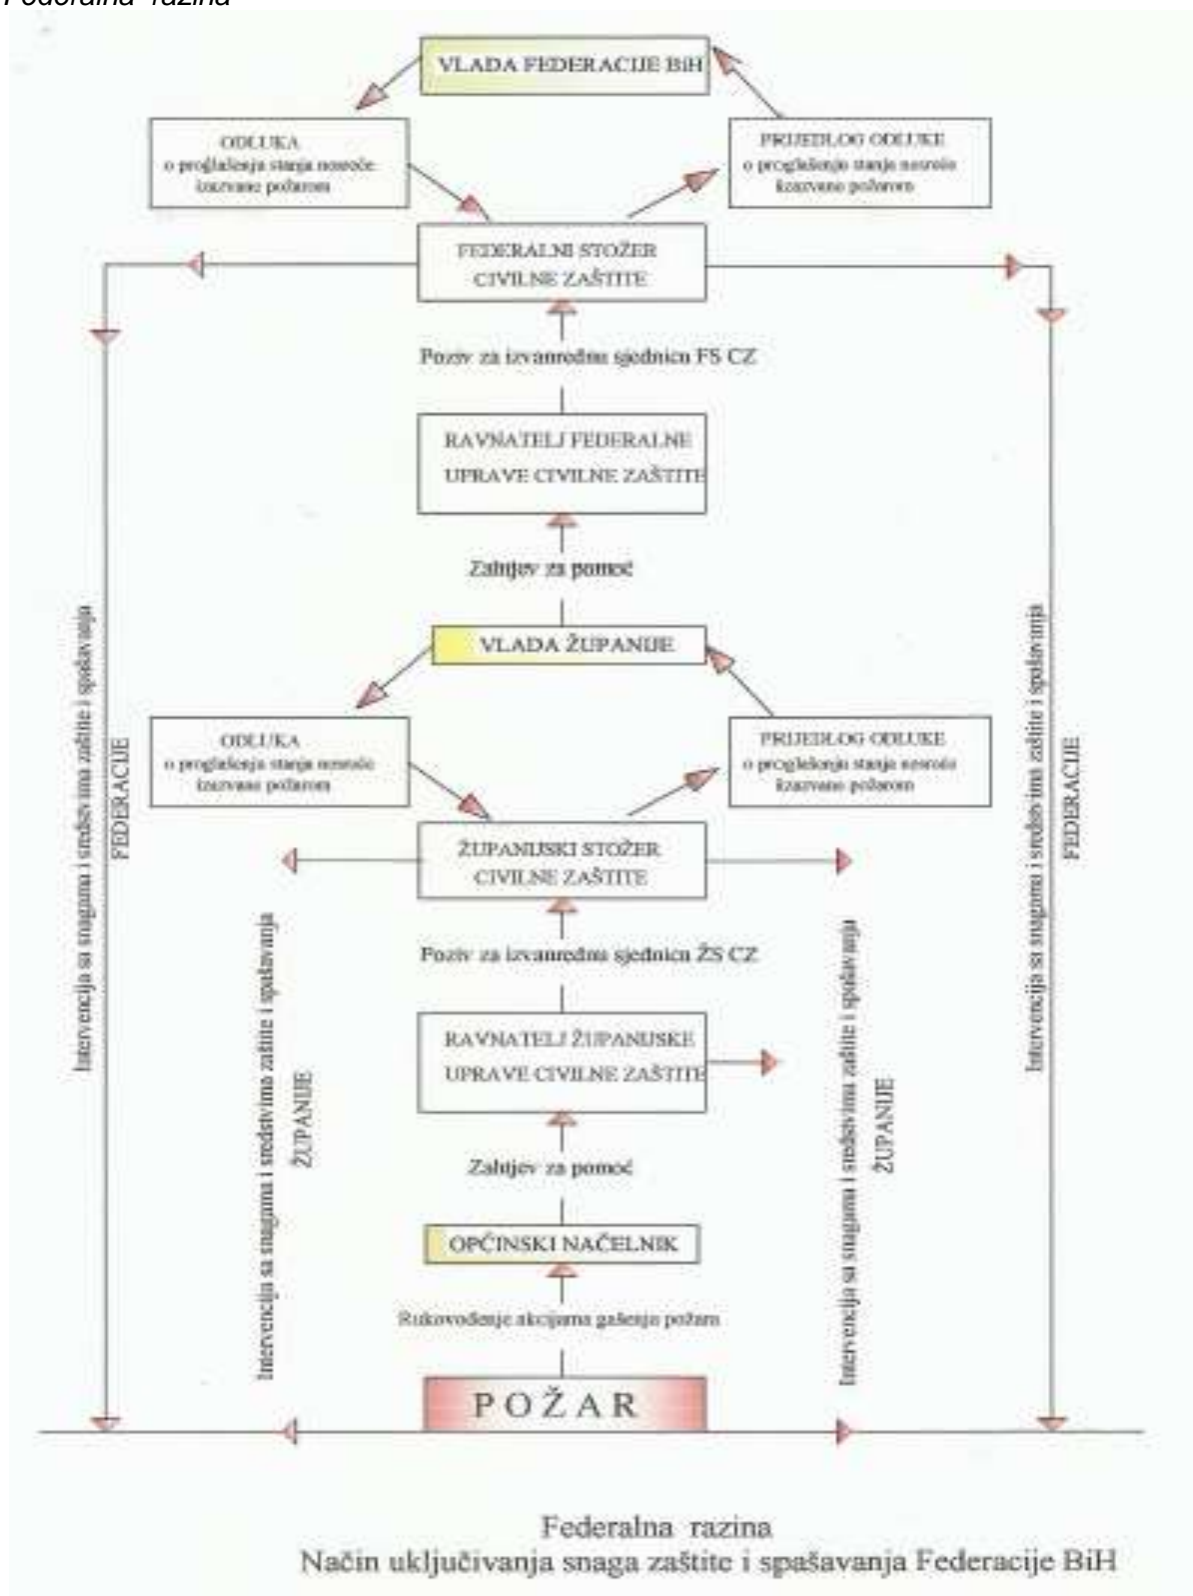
Federalna razina

VLADA FEDERACIJE BiH

ODLUKA
o proglašenju stanja nesreće izazvane požarom

PRIJEDLOG ODLUKE
o proglašenju stanja nesreće izazvane požarom

FEDERALNI STOŽER CIVILNE ZAŠTITE

Poziv za izvanrednu sjednicu FS CZ

RAVNATELJ FEDERALNE UPRAVE CIVILNE ZAŠTITE

Zahtjev za pomoć

VLADA ŽUPANIJE

ODLUKA
o proglašenju stanja nesreće izazvane požarom

PRIJEDLOG ODLUKE
o proglašenju stanja nesreće izazvane požarom

ŽUPANIJSKI STOŽER CIVILNE ZAŠTITE

Poziv za izvanrednu sjednicu ŽS CZ

RAVNATELJ ŽUPANIJSKE UPRAVE CIVILNE ZAŠTITE

Zahtjev za pomoć

OPĆINSKI NAČELNIK

Rukovođenje akcijama gašenja požara

POŽAR

Intervencija sa snagama i sredstvima zaštite i spašavanja FEDERACIJE

Intervencija sa snagama i sredstvima zaštite i spašavanja ŽUPANIJE

Intervencija sa snagama i sredstvima zaštite i spašavanja ŽUPANIJE

Intervencija sa snagama i sredstvima zaštite i spašavanja FEDERACIJE

Federalna razina
Način uključivanja snaga zaštite i spašavanja Federacije BiH